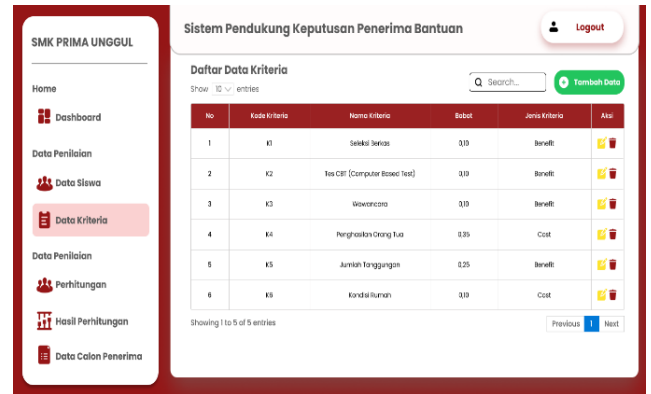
SMK PRIMA UNGGUL

Home

Dashboard

Data Penilaian

Data Siswa

Data Kriteria

Data Penilaian

Perhitungan

Hasil Perhitungan

Data Calon Penerima

Sistem Pendukung Keputusan Penerima Bantuan

Logout

Daftar Data Kriteria

Show 10 entries

Search...

Tambah Data

| No | Kode Kriteria | Nama Kriteria | Bobot | Jenis Kriteria | Aksi |
|---|---|---|---|---|---|
| 1 | K1 | Seleksi Berkas | 0,10 | Benefit | |
| 2 | K2 | Tes CBT (Computer Based Test) | 0,10 | Benefit | |
| 3 | K3 | Wawancara | 0,10 | Benefit | |
| 4 | K4 | Penghasilan Orang Tua | 0,35 | Cost | |
| 5 | K5 | Jumlah Tanggungan | 0,25 | Benefit | |
| 6 | K6 | Kondisi Rumah | 0,10 | Cost | |

Showing 1 to 5 of 5 entries

Previous 1 Next